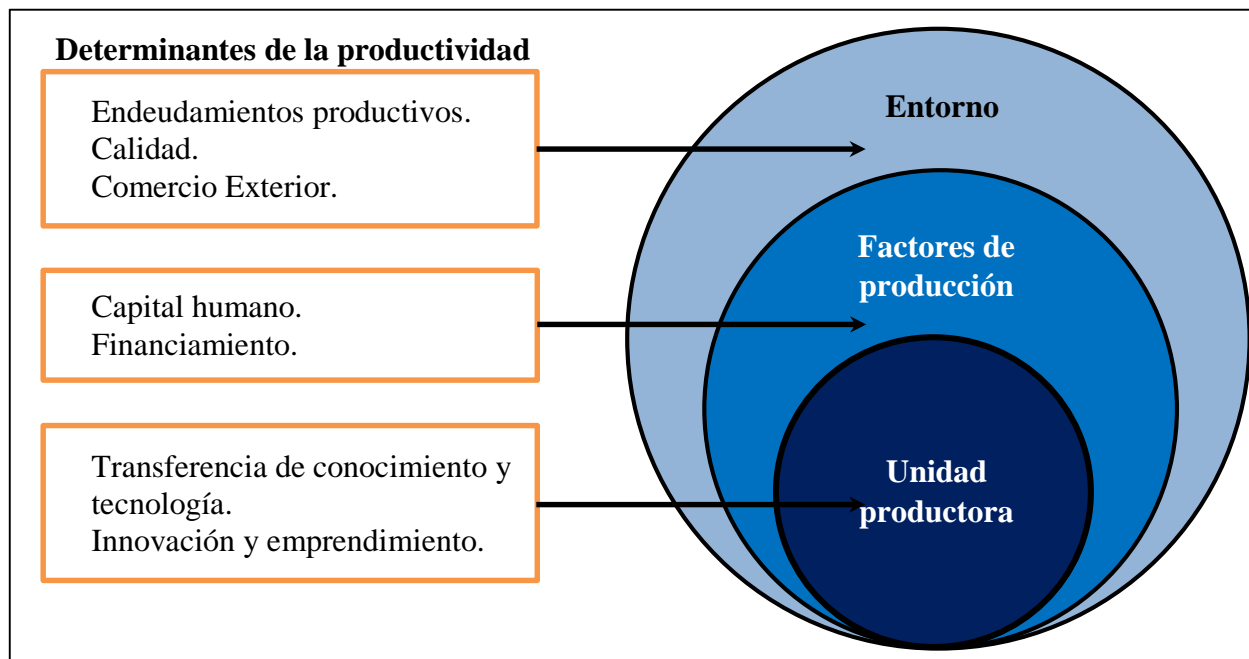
Determinantes de la productividad

Endeudamientos productivos.
Calidad.
Comercio Exterior.

Capital humano.
Financiamiento.

Transferencia de conocimiento y tecnología.
Innovación y emprendimiento.

Entorno

Factores de producción

Unidad productora